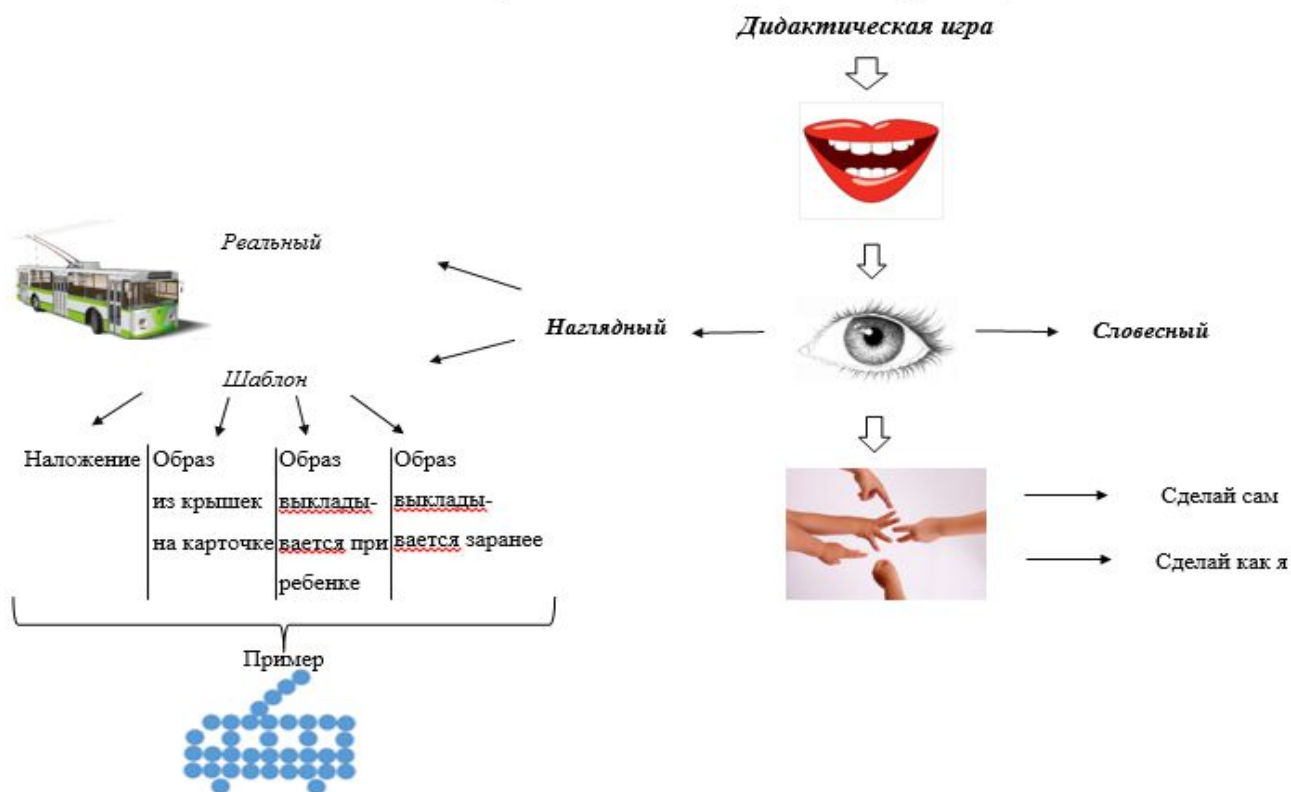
Дидактическая игра

Реальный

Наглядный

Словесный

Шаблон

| Наложение | Образ из крышек на карточке | Образ выкладывается при ребенке | Образ выкладывается заранее |
|---|---|---|---|

Пример

Сделай сам

Сделай как я